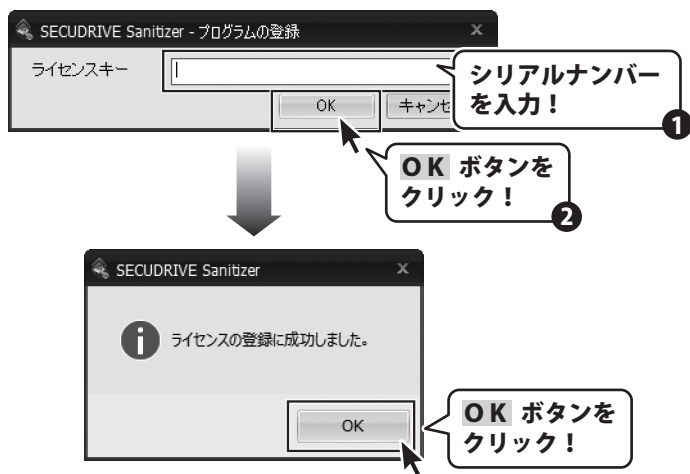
SECUDRIVE Sanitizer - プログラムの登録 ×

ライセンスキー

OK

キャンセ

シリアルナンバーを入力！

1

OK ボタンをクリック！

2

SECUDRIVE Sanitizer ×

ライセンスの登録に成功しました。

OK

OK ボタンをクリック！